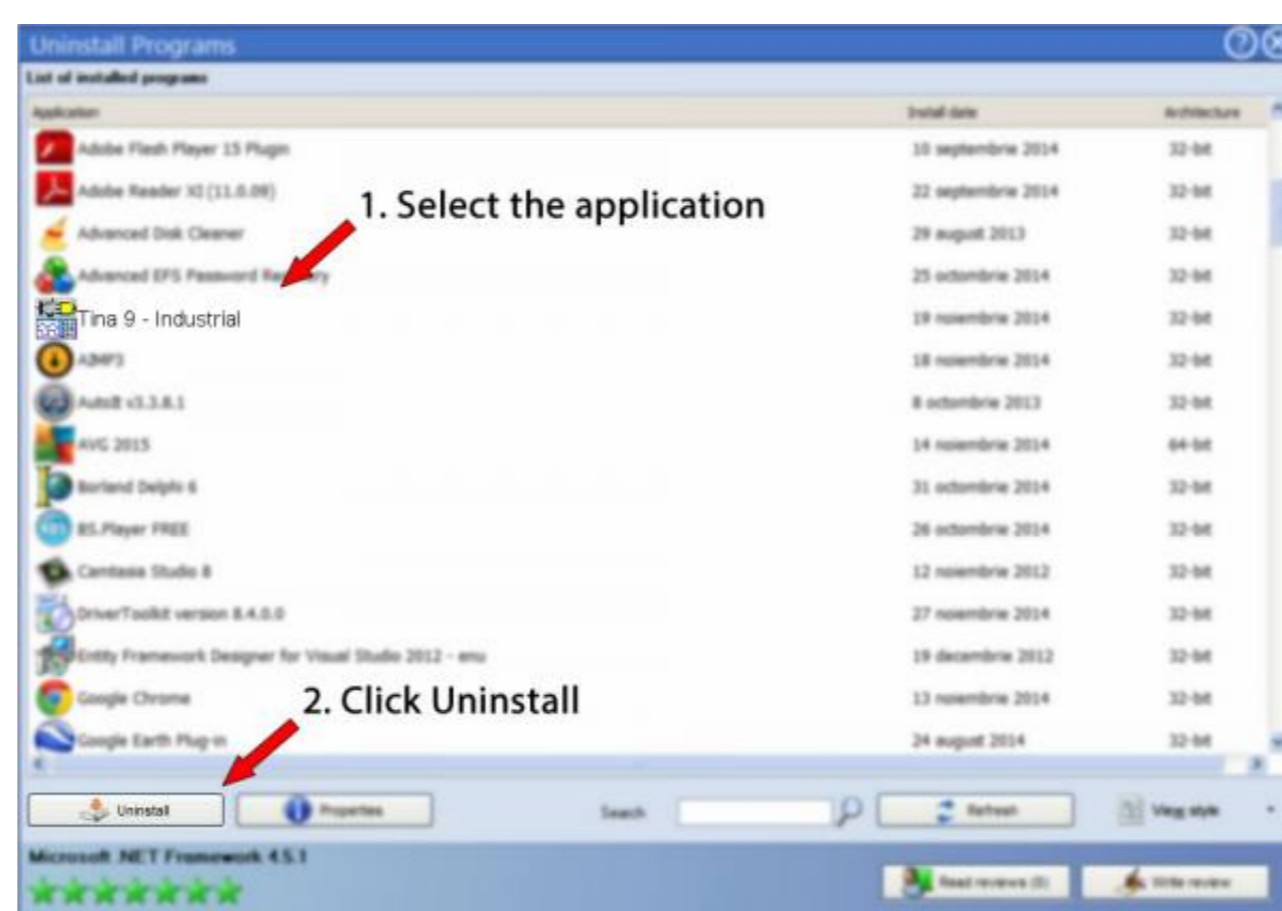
Uninstall Programs

List of installed programs

| Application | Install date | Architecture |
|---|---|---|
| Adobe Flash Player 15 Plugin | 10 septembrie 2014 | 32-bit |
| Adobe Reader XI (11.0.09) | 22 septembrie 2014 | 32-bit |
| Advanced Disk Cleaner | 29 august 2013 | 32-bit |
| Advanced EFS Password Re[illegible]ry | 25 octombrie 2014 | 32-bit |
| Tina 9 - Industrial | 19 noiembrie 2014 | 32-bit |
| AIMP3 | 18 noiembrie 2014 | 32-bit |
| AutoIt v3.3.8.1 | 8 octombrie 2013 | 32-bit |
| AVG 2015 | 14 noiembrie 2014 | 64-bit |
| Borland Delphi 6 | 31 octombrie 2014 | 32-bit |
| BS.Player FREE | 26 octombrie 2014 | 32-bit |
| Camtasia Studio 8 | 12 noiembrie 2012 | 32-bit |
| DriverToolkit version 8.4.0.0 | 27 noiembrie 2014 | 32-bit |
| Entity Framework Designer for Visual Studio 2012 - enu | 19 decembrie 2012 | 32-bit |
| Google Chrome | 13 noiembrie 2014 | 32-bit |
| Google Earth Plug-in | 24 august 2014 | 32-bit |

1. Select the application

2. Click Uninstall

Uninstall

Properties

Search

Refresh

View style

Microsoft .NET Framework 4.5.1

Read reviews (8)

Write review